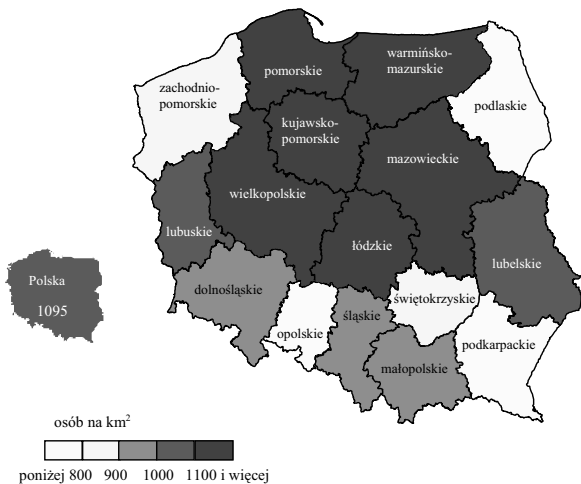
pomorskie

warmińsko-mazurskie

zachodnio-pomorskie

kujawsko-pomorskie

podlaskie

mazowieckie

wielkopolskie

lubuskie

łódzkie

lubelskie

Polska

1095

dolnośląskie

świętokrzyskie

śląskie

opolskie

podkarpackie

małopolskie

osób na km$^2$

poniżej 800 900 1000 1100 i więcej